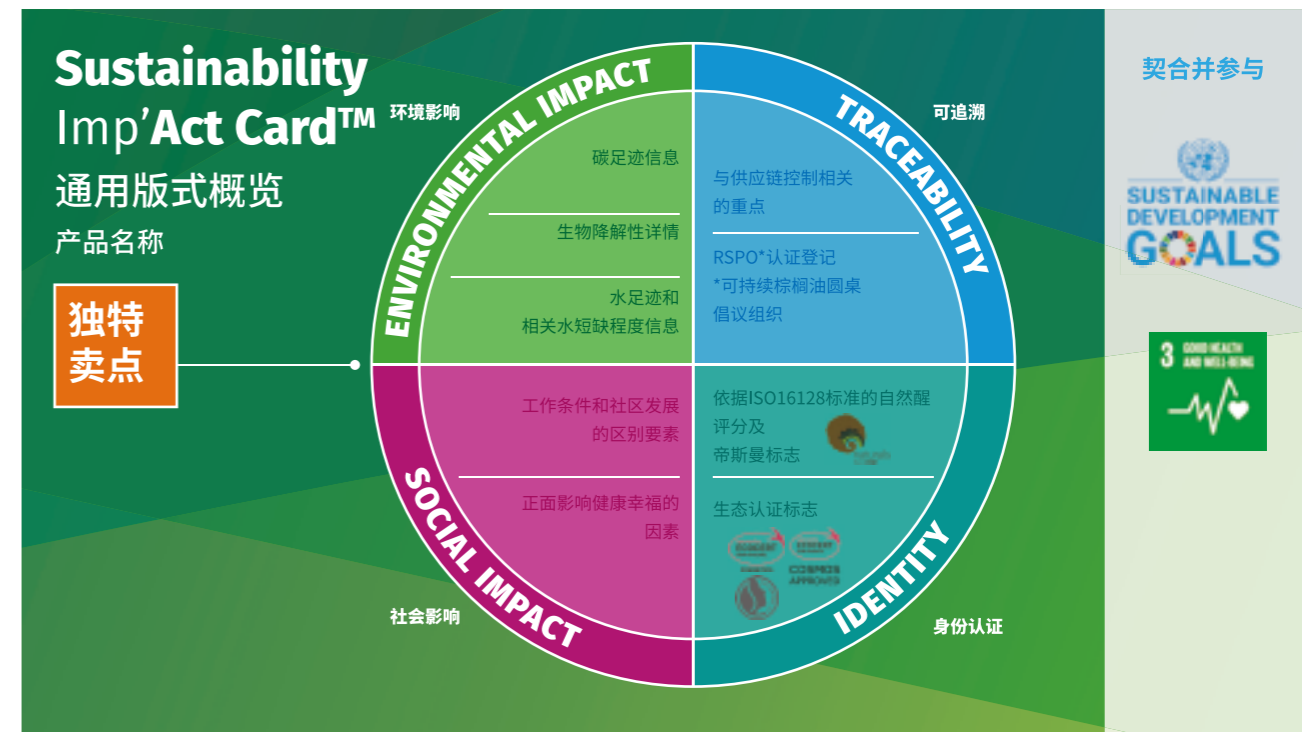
Sustainability Imp'Act Card™
通用版式概览
产品名称

独特卖点

环境影响

ENVIRONMENTAL IMPACT

碳足迹信息

生物降解性详情

水足迹和相关水短缺程度信息

可追溯

TRACEABILITY

与供应链控制相关的重点

RSPO*认证登记
*可持续棕榈油圆桌倡议组织

社会影响

SOCIAL IMPACT

工作条件和社区发展的区别要素

正面影响健康幸福的因素

身份认证

IDENTITY

依据ISO16128标准的自然醒评分及帝斯曼标志

生态认证标志

契合并参与

SUSTAINABLE DEVELOPMENT GOALS

3 GOOD HEALTH AND WELL-BEING